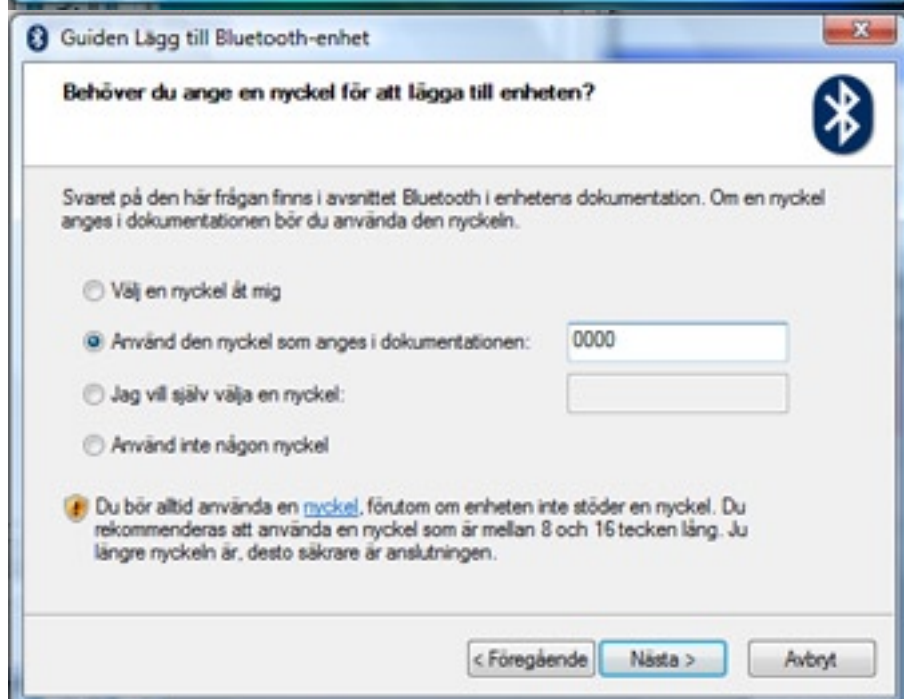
Guiden Lägg till Bluetooth-enhet

Behöver du ange en nyckel för att lägga till enheten?

Svaret på den här frågan finns i avsnittet Bluetooth i enhetens dokumentation. Om en nyckel anges i dokumentationen bör du använda den nyckeln.

Välj en nyckel åt mig

Använd den nyckel som anges i dokumentationen: 0000

Jag vill själv välja en nyckel:

Använd inte någon nyckel

Du bör alltid använda en nyckel, förutom om enheten inte stöder en nyckel. Du rekommenderas att använda en nyckel som är mellan 8 och 16 tecken lång. Ju längre nyckeln är, desto säkrare är anslutningen.

< Föregående | Nästa > | Avbryt